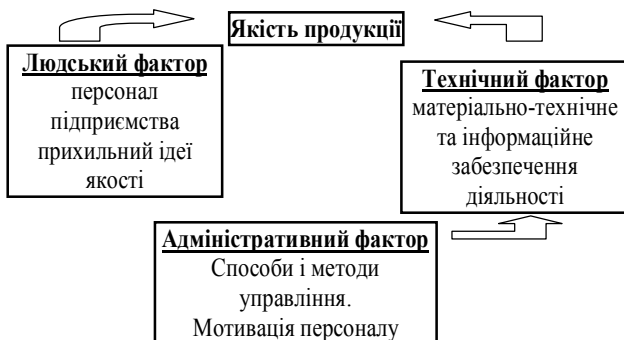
Якість продукції

Людський фактор
персонал підприємства прихильний ідеї якості

Технічний фактор
матеріально-технічне та інформаційне забезпечення діяльності

Адміністративний фактор
Способи і методи управління.
Мотивація персоналу